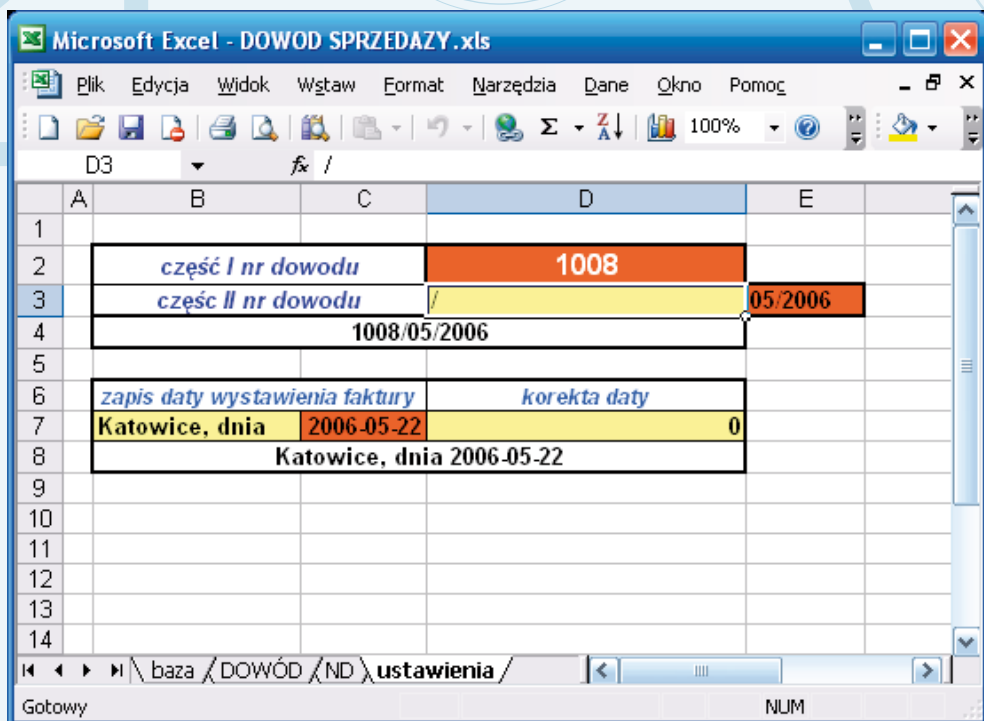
Microsoft Excel - DOWOD SPRZEDAZY.xls

Plik Edycja Widok Wstaw Format Narzędzia Dane Okno Pomoc

100%

D3 $f_x$ /

| | A | B | C | D | E |
|---|---|---|---|---|---|
| 1 | | | | | |
| 2 | | część I nr dowodu | | 1008 | |
| 3 | | częśc II nr dowodu | | / | 05/2006 |
| 4 | | 1008/05/2006 | | | |
| 5 | | | | | |
| 6 | | zapis daty wystawienia faktury | | korekta daty | |
| 7 | | Katowice, dnia | 2006-05-22 | 0 | |
| 8 | | Katowice, dnia 2006-05-22 | | | |
| 9 | | | | | |
| 10 | | | | | |
| 11 | | | | | |
| 12 | | | | | |
| 13 | | | | | |
| 14 | | | | | |

baza DOWÓD ND ustawienia

Gotowy NUM